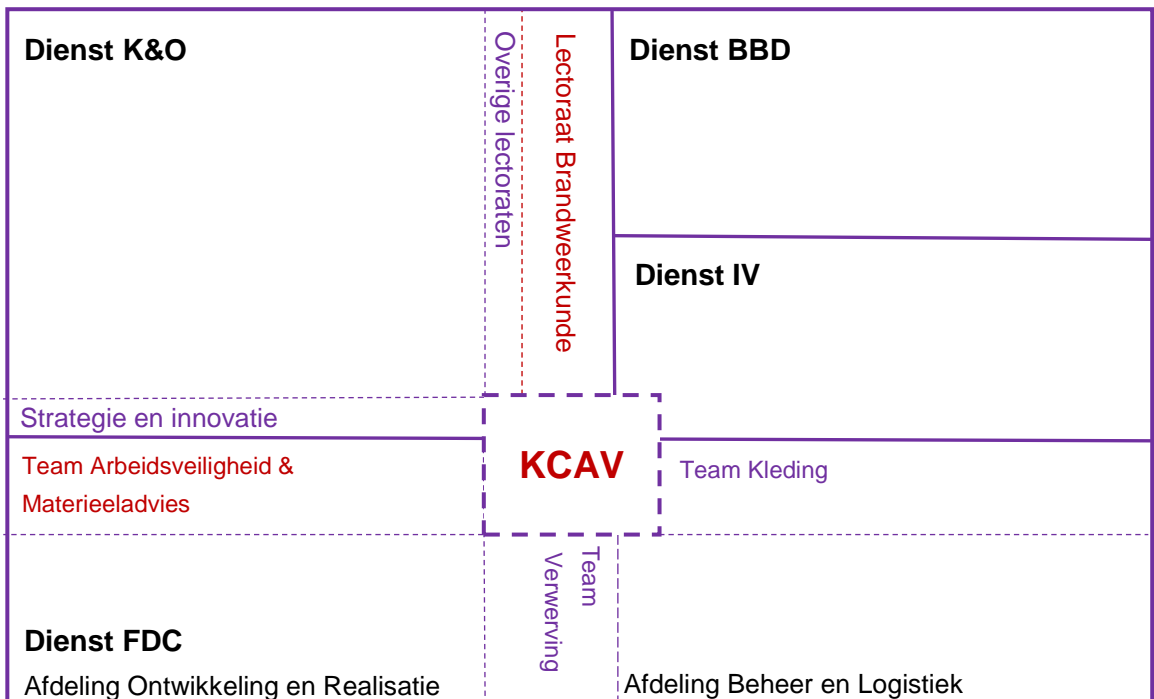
Dienst K&O

Overige lectoraten

Lectoraat Brandweerkunde

Dienst BBD

Dienst IV

Strategie en innovatie

Team Arbeidsveiligheid & Materieeladvies

KCAV

Team Kleding

Team Verwerving

Dienst FDC

Afdeling Ontwikkeling en Realisatie

Afdeling Beheer en Logistiek